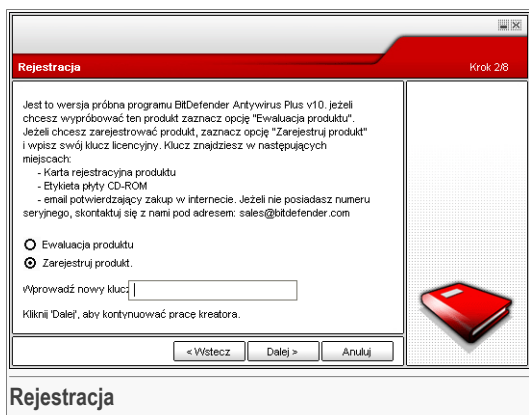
Rejestracja

Krok 2/8

Jest to wersja próbna programu BitDefender Antywirus Plus v10. jeżeli chcesz wypróbować ten produkt zaznacz opcję "Ewaluacja produktu". Jeżeli chcesz zarejestrować produkt, zaznacz opcję "Zarejestruj produkt" i wpisz swój klucz licencyjny. Klucz znajdziesz w następujących miejscach:
- Karta rejestracyjna produktu
- Etykieta płyty CD-ROM
- email potwierdzający zakup w internecie. Jeżeli nie posiadasz numeru seryjnego, skontaktuj się z nami pod adresem: sales@bitdefender.com

Ewaluacja produktu
Zarejestruj produkt.

Wprowadź nowy klucz:

Kliknij 'Dalej', aby kontynuować pracę kreatora.

< Wstecz
Dalej >
Anuluj

Rejestracja